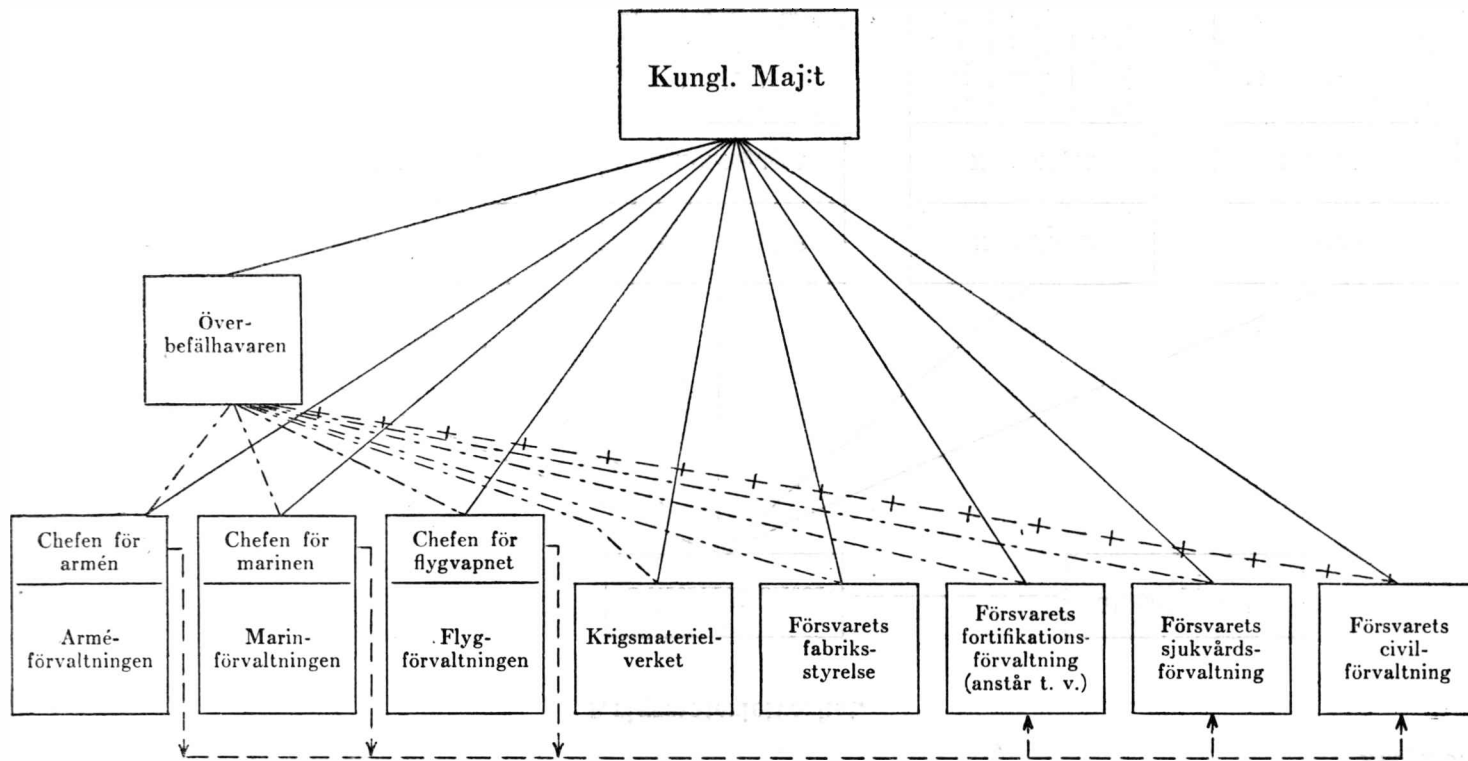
Kungl. Maj:t

Överbefälhavaren

Chefen för armén

Arméförvaltningen

Chefen för marinen

Marinförvaltningen

Chefen för flygvapnet

Flygförvaltningen

Krigsmaterielverket

Försvarets fabriksstyrelse

Försvarets fortifikationsförvaltning (anstår t. v.)

Försvarets sjukvårdsförvaltning

Försvarets civilförvaltning